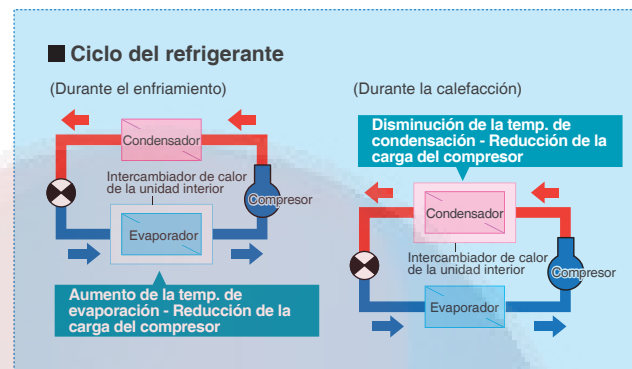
■ Ciclo del refrigerante

(Durante el enfriamiento)

Condensador

Intercambiador de calor de la unidad interior

Compresor

Evaporador

Aumento de la temp. de evaporación - Reducción de la carga del compresor

(Durante la calefacción)

Disminución de la temp. de condensación - Reducción de la carga del compresor

Condensador

Intercambiador de calor de la unidad interior

Compresor

Evaporador